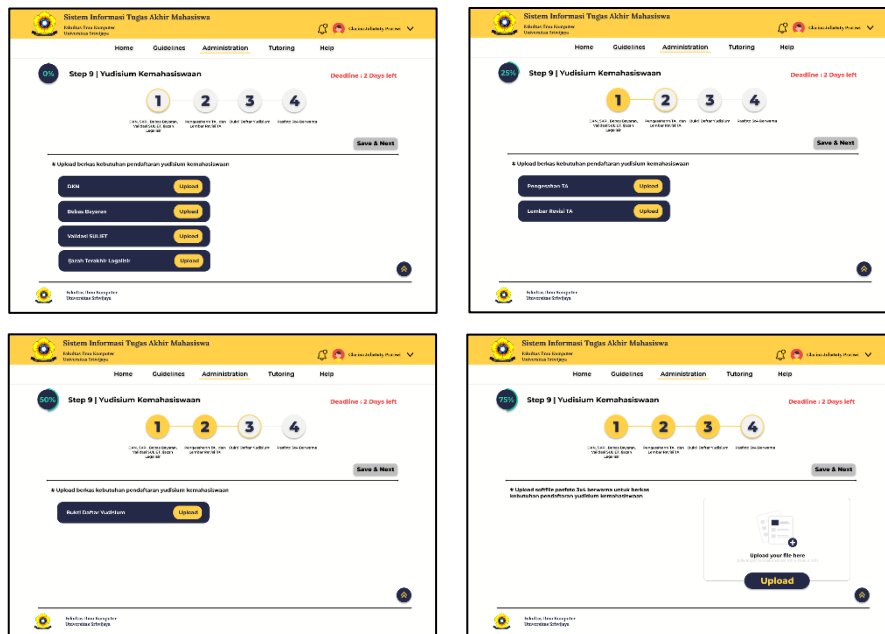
Sistem Informasi Tugas Akhir Mahasiswa
Fakultas Ilmu Komputer
Universitas Sriwijaya

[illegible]

Home Guidelines Administration Tutoring Help

0%

Step 9 | Yudisium Kemahasiswaan

Deadline : 2 Days left

1 2 3 4

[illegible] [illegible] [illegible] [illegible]

Save & Next

* Upload berkas kebutuhan pendaftaran yudisium kemahasiswaan

GKN Upload

Bebas Bayaran Upload

Validasi SULIET Upload

Ijazah Terakhir Legalisir Upload

Fakultas Ilmu Komputer
Universitas Sriwijaya

Sistem Informasi Tugas Akhir Mahasiswa
Fakultas Ilmu Komputer
Universitas Sriwijaya

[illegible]

Home Guidelines Administration Tutoring Help

25%

Step 9 | Yudisium Kemahasiswaan

Deadline : 2 Days left

1 2 3 4

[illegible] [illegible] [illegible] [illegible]

Save & Next

* Upload berkas kebutuhan pendaftaran yudisium kemahasiswaan

Pengesahan TA Upload

Lembar Revisi TA Upload

Fakultas Ilmu Komputer
Universitas Sriwijaya

Sistem Informasi Tugas Akhir Mahasiswa
Fakultas Ilmu Komputer
Universitas Sriwijaya

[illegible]

Home Guidelines Administration Tutoring Help

50%

Step 9 | Yudisium Kemahasiswaan

Deadline : 2 Days left

1 2 3 4

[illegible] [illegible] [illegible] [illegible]

Save & Next

* Upload berkas kebutuhan pendaftaran yudisium kemahasiswaan

Bukti Daftar Yudisium Upload

Fakultas Ilmu Komputer
Universitas Sriwijaya

Sistem Informasi Tugas Akhir Mahasiswa
Fakultas Ilmu Komputer
Universitas Sriwijaya

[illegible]

Home Guidelines Administration Tutoring Help

75%

Step 9 | Yudisium Kemahasiswaan

Deadline : 2 Days left

1 2 3 4

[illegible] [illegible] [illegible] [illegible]

Save & Next

* Upload softfile pasfoto 3x4 berwarna untuk berkas kebutuhan pendaftaran yudisium kemahasiswaan

Upload your file here

Upload

Fakultas Ilmu Komputer
Universitas Sriwijaya